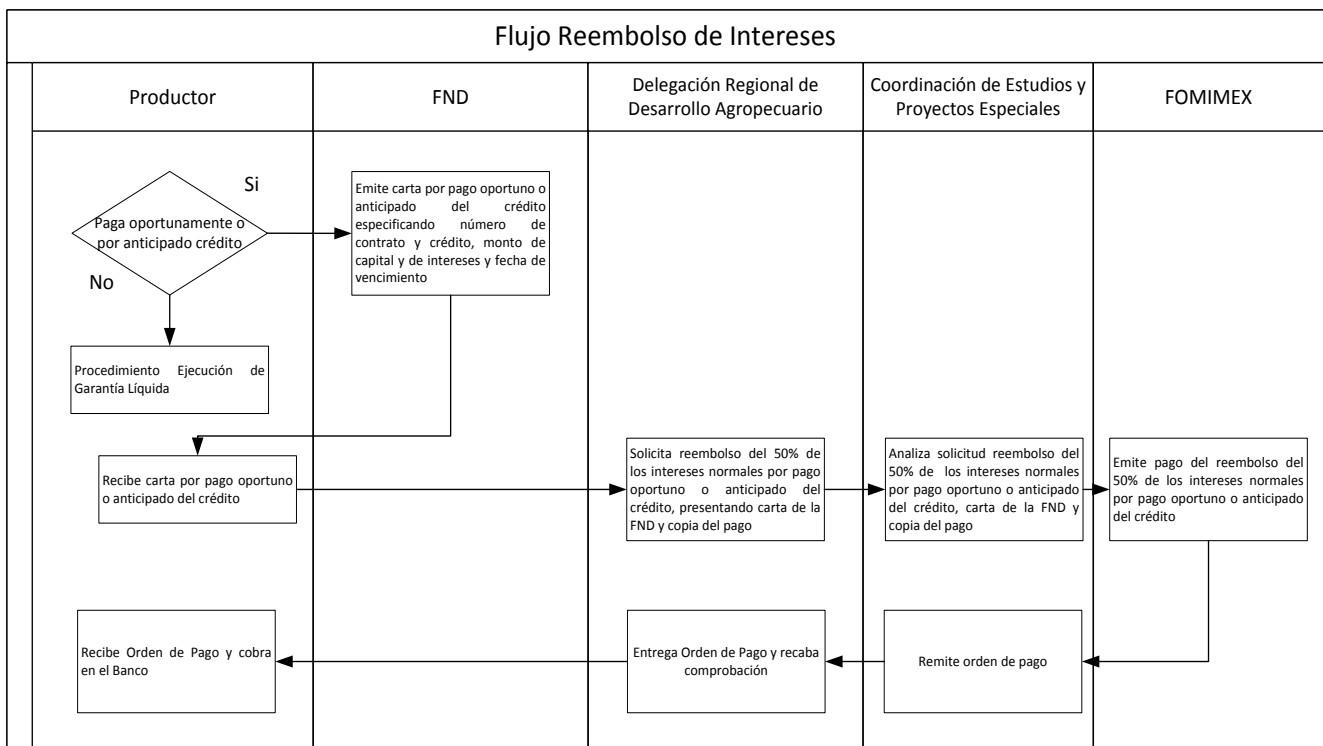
Flujo Reembolso de Intereses

Productor

FND

Delegación Regional de Desarrollo Agropecuario

Coordinación de Estudios y Proyectos Especiales

FOMIMEX

Paga oportunamente o por anticipado crédito

Si

No

Emite carta por pago oportuno o anticipado del crédito especificando número de contrato y crédito, monto de capital y de intereses y fecha de vencimiento

Procedimiento Ejecución de Garantía Líquida

Recibe carta por pago oportuno o anticipado del crédito

Solicita reembolso del 50% de los intereses normales por pago oportuno o anticipado del crédito, presentando carta de la FND y copia del pago

Analiza solicitud reembolso del 50% de los intereses normales por pago oportuno o anticipado del crédito, carta de la FND y copia del pago

Emite pago del reembolso del 50% de los intereses normales por pago oportuno o anticipado del crédito

Recibe Orden de Pago y cobra en el Banco

Entrega Orden de Pago y recaba comprobación

Remite orden de pago